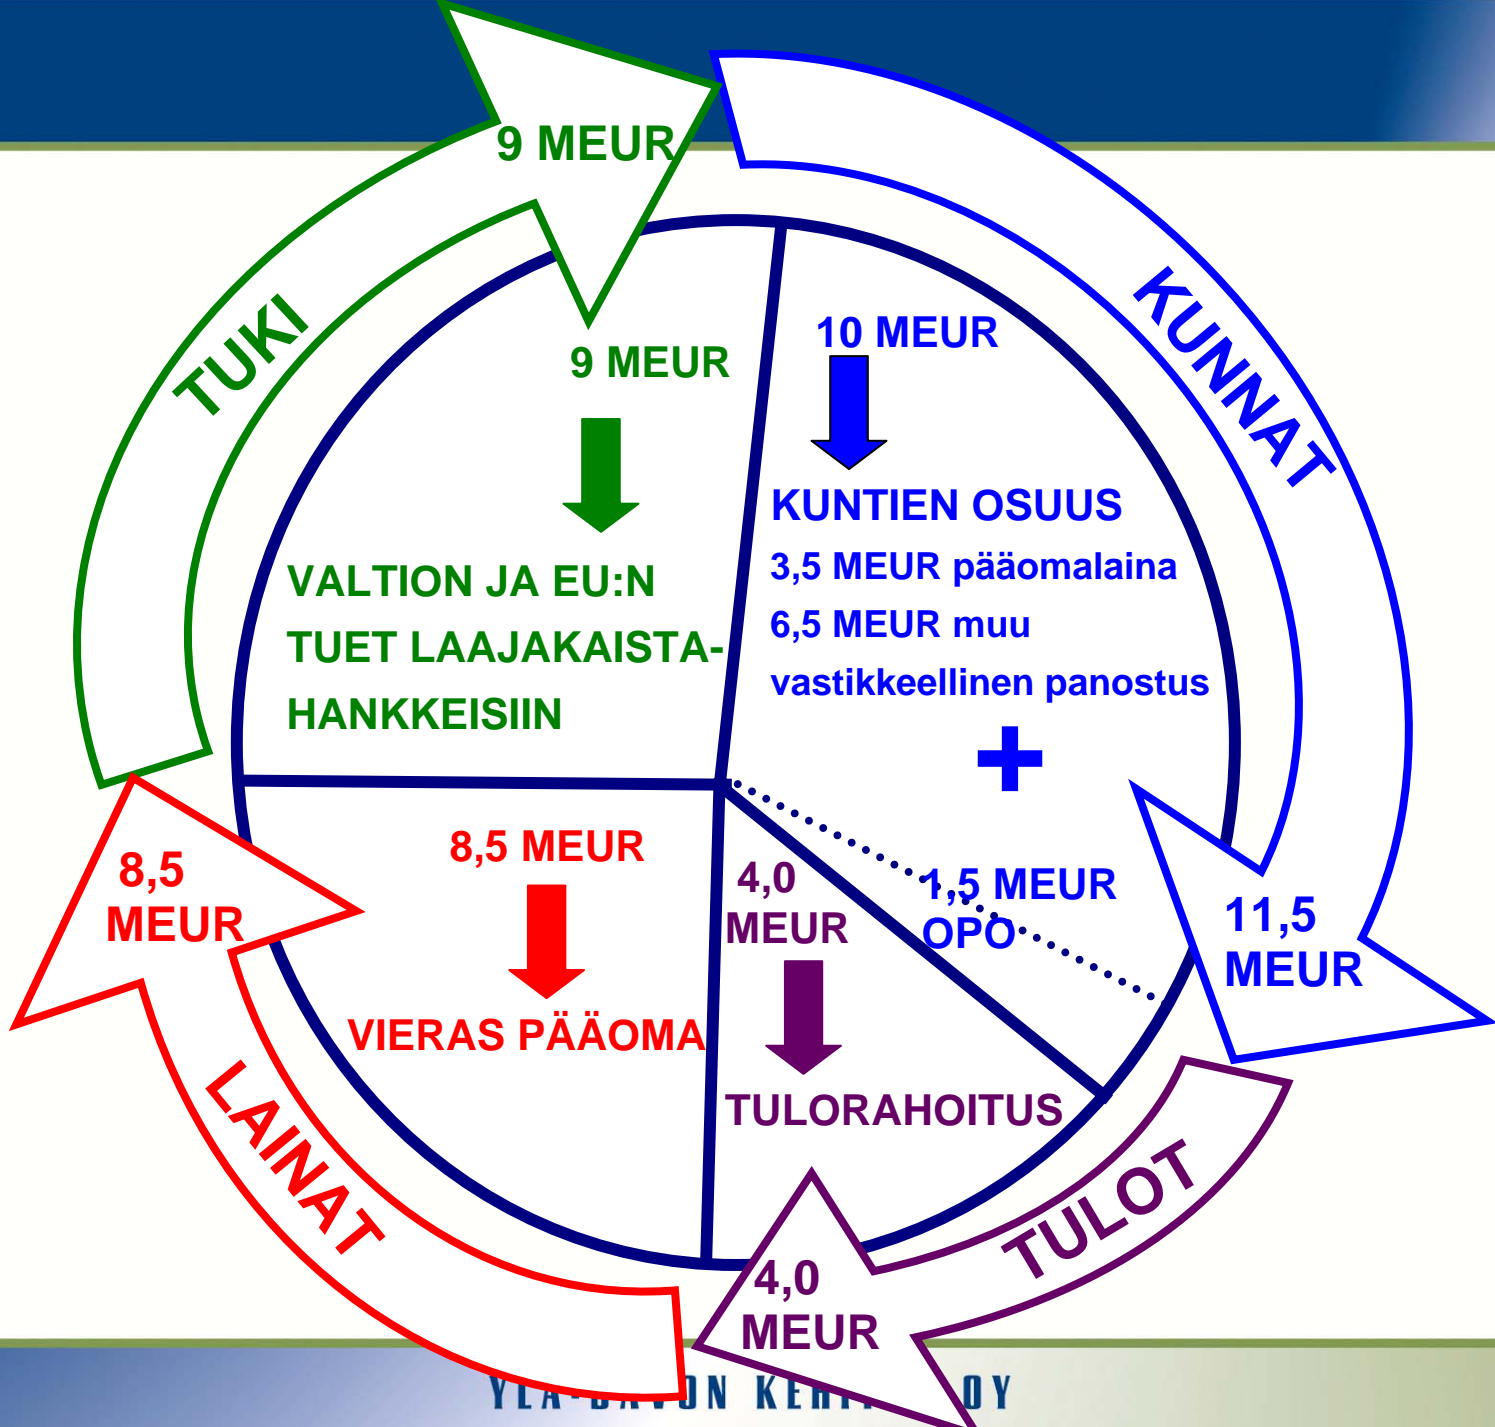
9 MEUR

TUKI

KUNNAT

9 MEUR

10 MEUR

KUNTIEN OSUUS
3,5 MEUR pääomalaina
6,5 MEUR muu vastikkeellinen panostus

VALTION JA EU:N TUET LAAJAKAISTAHANKKEISIIN

+

8,5 MEUR

8,5 MEUR

4,0 MEUR

1,5 MEUR OPO

11,5 MEUR

VIERAS PÄÄOMA

TULORAHOITUS

LAINAT

TULOT

4,0 MEUR

YLÄ-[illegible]ON KEH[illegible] OY